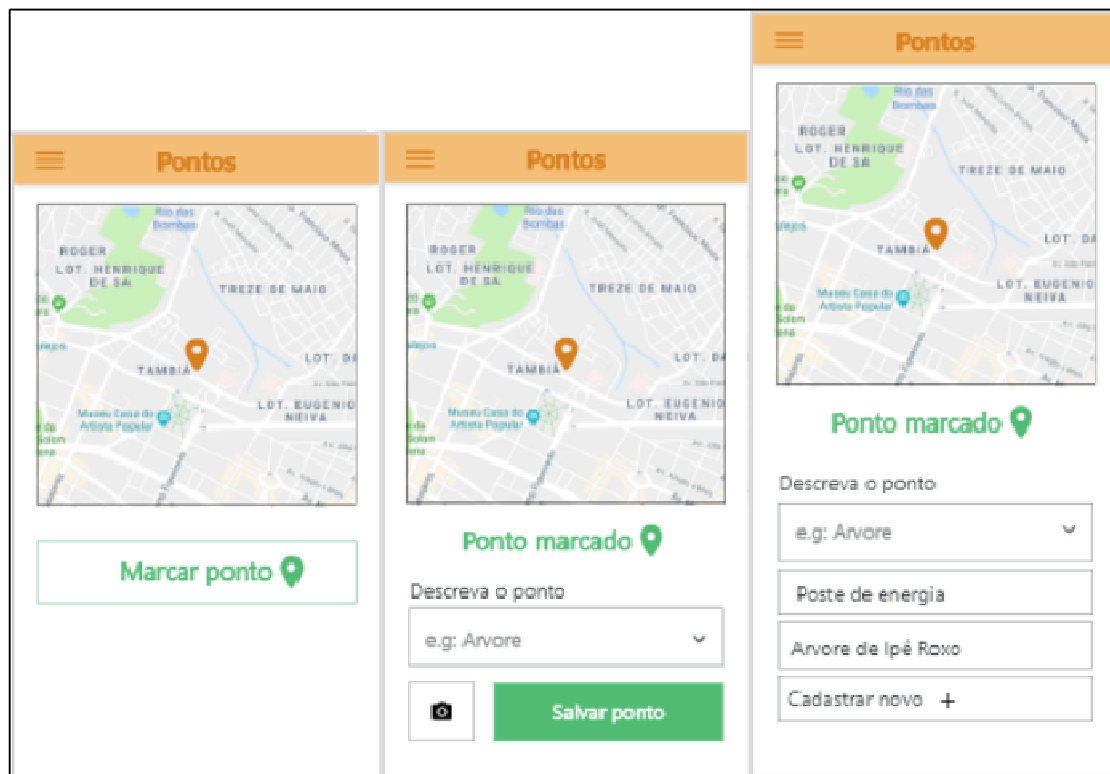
Pontos

Rio das Bombas
ROGER
LOT. HENRIQUE DE SA
TREZE DE MAIO
TAMBIÁ
LOT. DA
Museu Casa do Artista Popular
LOT. EUGENIO NEIVA

Marcar ponto

Pontos

Rio das Bombas
ROGER
LOT. HENRIQUE DE SA
TREZE DE MAIO
TAMBIÁ
LOT. DA
Museu Casa do Artista Popular
LOT. EUGENIO NEIVA

Ponto marcado

Descreva o ponto

e.g: Arvore

Salvar ponto

Pontos

Rio das Bombas
ROGER
LOT. HENRIQUE DE SA
TREZE DE MAIO
TAMBIÁ
LOT. DA
Museu Casa do Artista Popular
LOT. EUGENIO NEIVA

Ponto marcado

Descreva o ponto

e.g: Arvore

Poste de energia

Arvore de Ipé Roxo

Cadastrar novo +